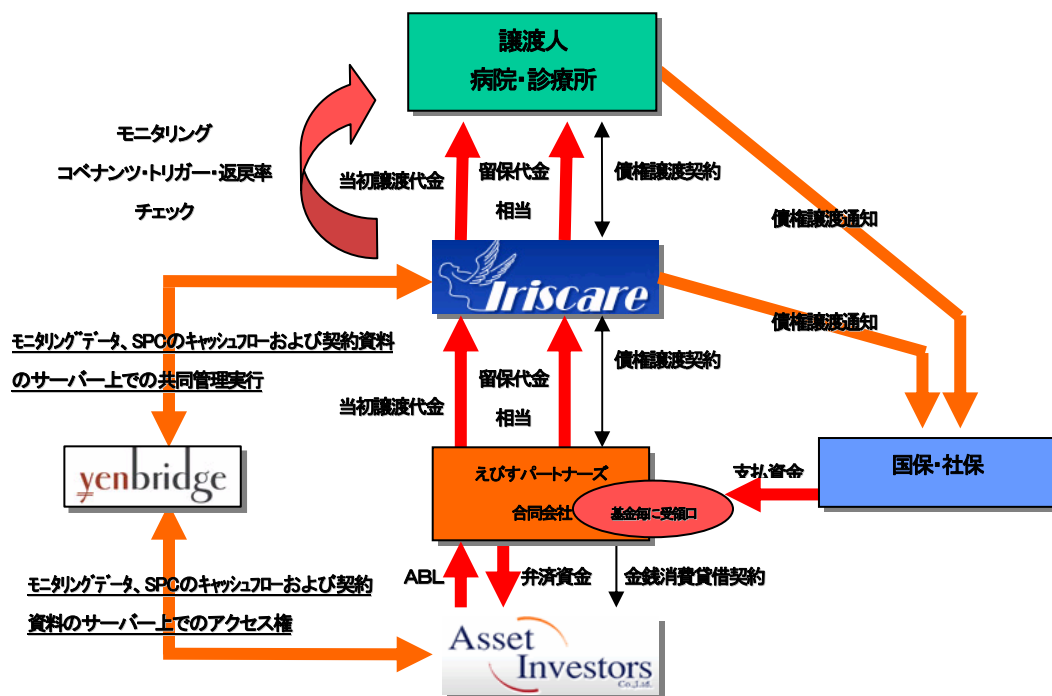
譲渡人
病院・診療所

モニタリング
コベナンツ・トリガー・返戻率
チェック

当初譲渡代金

留保代金
相当

債権譲渡契約

債権譲渡通知

Iriscare

債権譲渡通知

モニタリングデータ、SPCのキャッシュフローおよび契約資料のサーバー上での共同管理実行

当初譲渡代金

留保代金
相当

債権譲渡契約

yenbridge

えびすパートナーズ
合同会社

基金師ご受領口

支払資金

国保・社保

モニタリングデータ、SPCのキャッシュフローおよび契約資料のサーバー上でのアクセス権

ABL

弁済資金

金銭消費貸借契約

Asset
Investors
Co.,Ltd.